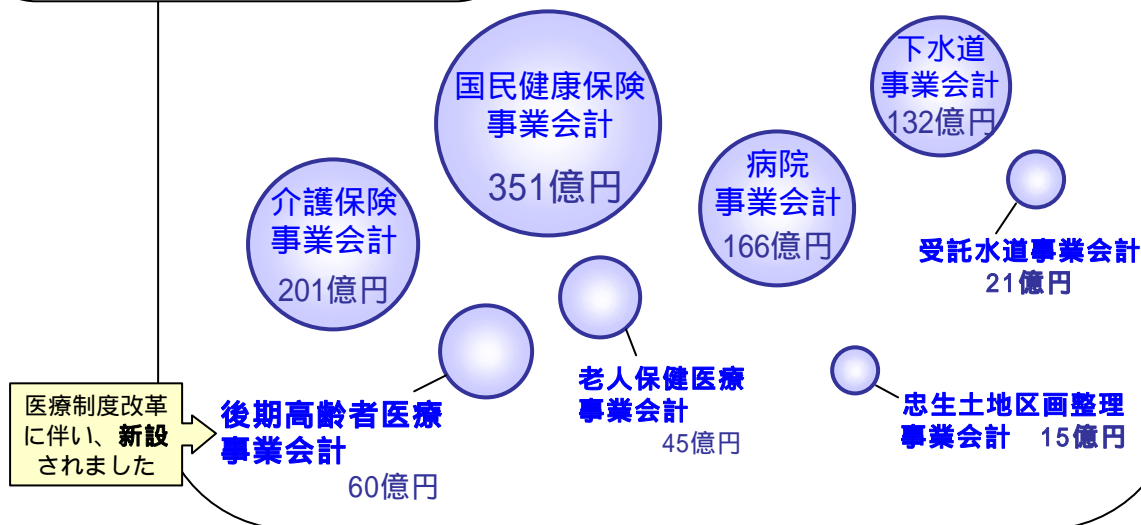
国民健康保険事業会計
351億円

下水道事業会計
132億円

病院事業会計
166億円

介護保険事業会計
201億円

受託水道事業会計
21億円

老人保健医療事業会計
45億円

医療制度改革に伴い、新設されました

後期高齢者医療事業会計
60億円

忠生土地区画整理事業会計　15億円